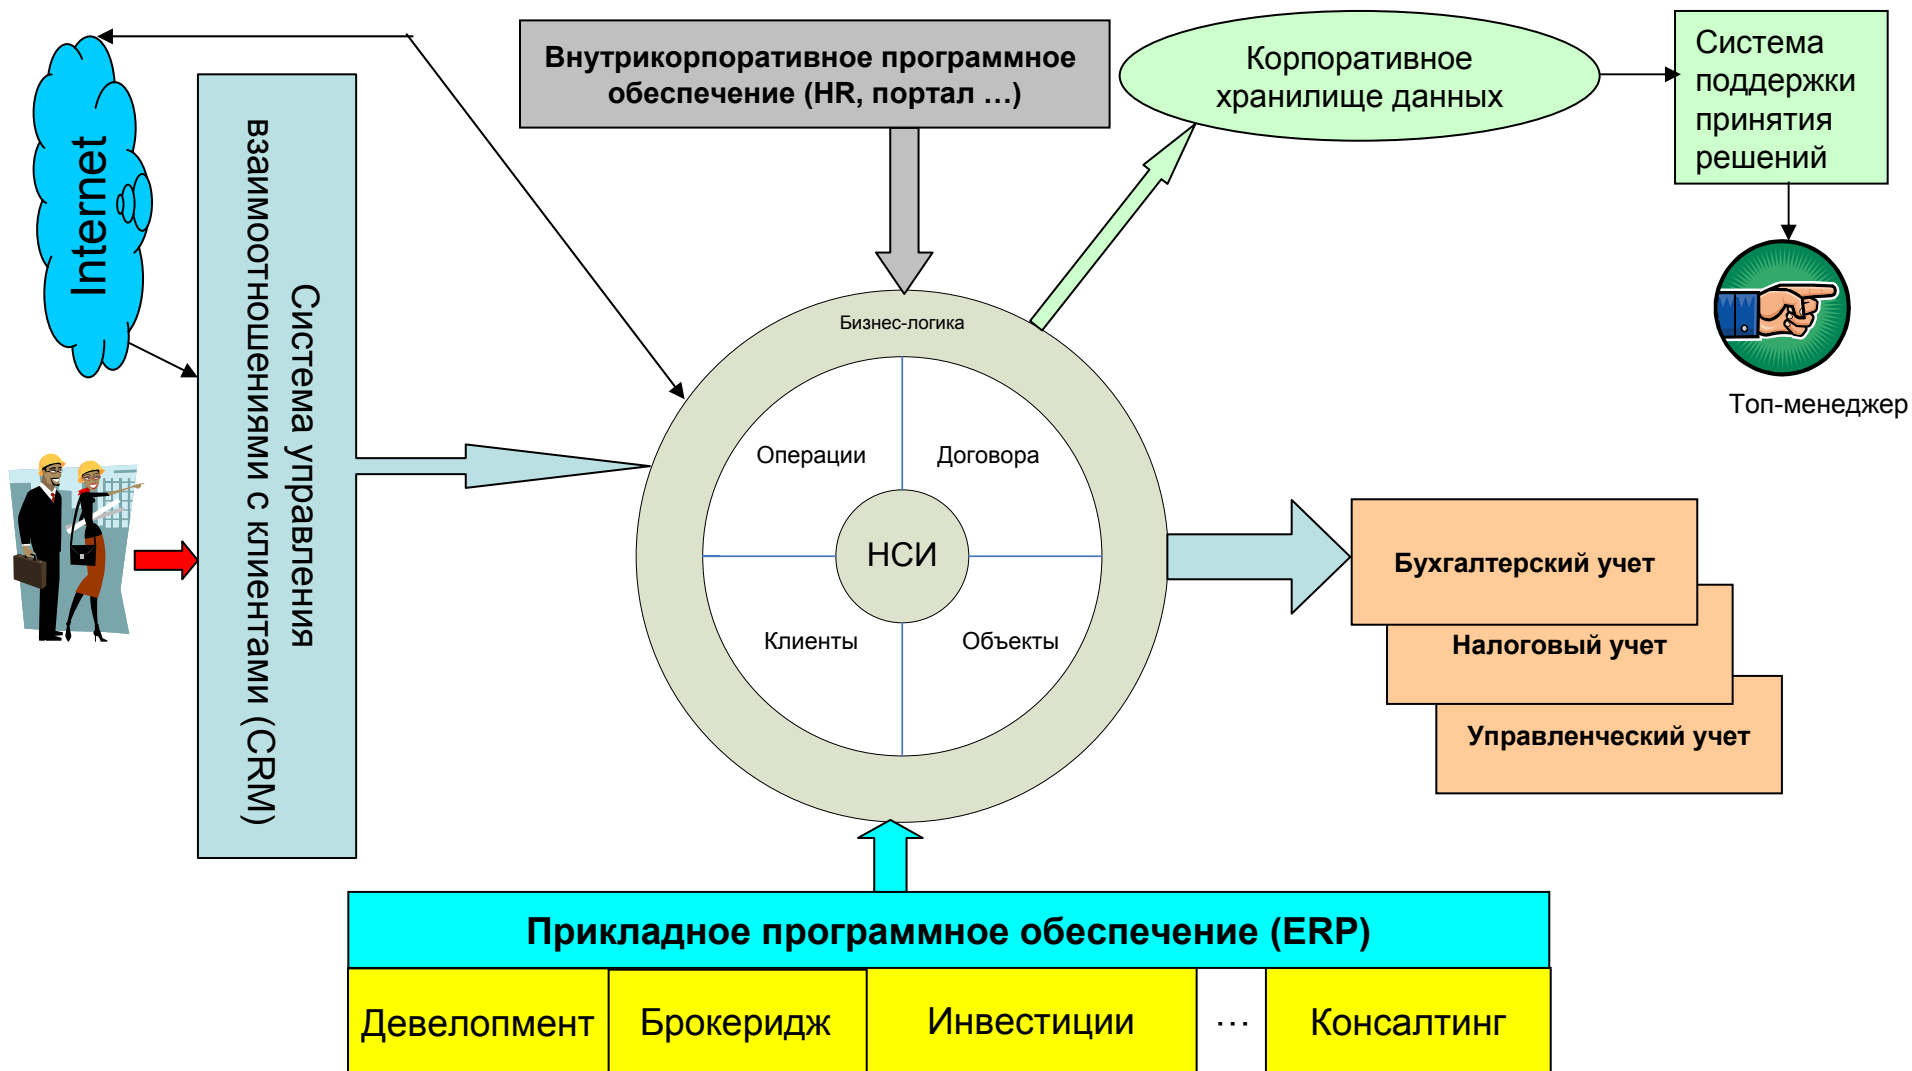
Internet

Система управления взаимоотношениями с клиентами (CRM)

Внутрикорпоративное программное обеспечение (HR, портал …)

Корпоративное хранилище данных

Система поддержки принятия решений

Топ-менеджер

Бизнес-логика

Операции

Договора

НСИ

Клиенты

Объекты

Бухгалтерский учет

Налоговый учет

Управленческий учет

Прикладное программное обеспечение (ERP)

| Девелопмент | Брокеридж | Инвестиции | … | Консалтинг |
|---|---|---|---|---|